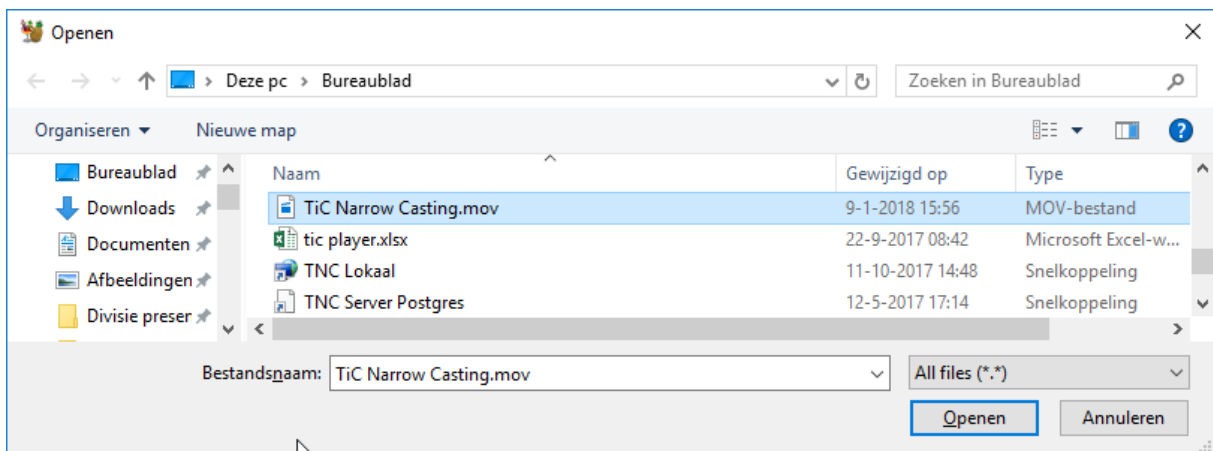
Openen

Deze pc > Bureaublad

Zoeken in Bureaublad

Organiseren ▾ Nieuwe map

Bureaublad
Downloads
Documenten
Afbeeldingen
Divisie preser

| Naam | Gewijzigd op | Type |
|---|---|---|
| TiC Narrow Casting.mov | 9-1-2018 15:56 | MOV-bestand |
| tic player.xlsx | 22-9-2017 08:42 | Microsoft Excel-w... |
| TNC Lokaal | 11-10-2017 14:48 | Snelkoppeling |
| TNC Server Postgres | 12-5-2017 17:14 | Snelkoppeling |

Bestandsnaam: TiC Narrow Casting.mov

All files (*.*)

Openen

Annuleren